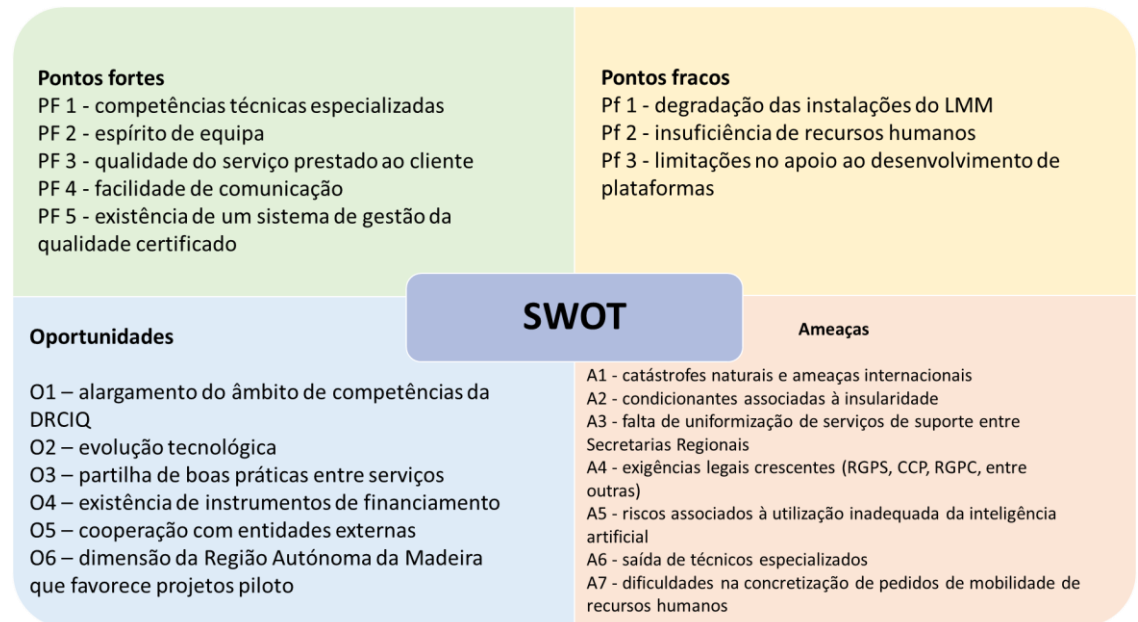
Pontos fortes
PF 1 - competências técnicas especializadas
PF 2 - espírito de equipa
PF 3 - qualidade do serviço prestado ao cliente
PF 4 - facilidade de comunicação
PF 5 - existência de um sistema de gestão da qualidade certificado

Pontos fracos
Pf 1 - degradação das instalações do LMM
Pf 2 - insuficiência de recursos humanos
Pf 3 - limitações no apoio ao desenvolvimento de plataformas

SWOT

Oportunidades

O1 – alargamento do âmbito de competências da DRCIQ
O2 – evolução tecnológica
O3 – partilha de boas práticas entre serviços
O4 – existência de instrumentos de financiamento
O5 – cooperação com entidades externas
O6 – dimensão da Região Autónoma da Madeira que favorece projetos piloto

Ameaças

A1 - catástrofes naturais e ameaças internacionais
A2 - condicionantes associadas à insularidade
A3 - falta de uniformização de serviços de suporte entre Secretarias Regionais
A4 - exigências legais crescentes (RGPS, CCP, RGPC, entre outras)
A5 - riscos associados à utilização inadequada da inteligência artificial
A6 - saída de técnicos especializados
A7 - dificuldades na concretização de pedidos de mobilidade de recursos humanos